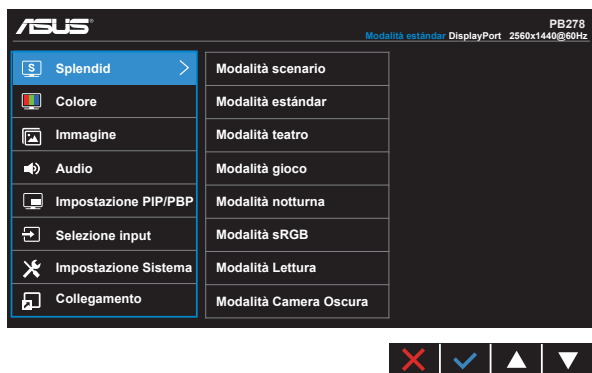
ASUS

PB278
Modalità estándar DisplayPort 2560x1440@60Hz

Splendid
Colore
Immagine
Audio
Impostazione PIP/PBP
Selezione input
Impostazione Sistema
Collegamento

Modalità scenario
Modalità estándar
Modalità teatro
Modalità gioco
Modalità notturna
Modalità sRGB
Modalità Lettura
Modalità Camera Oscura